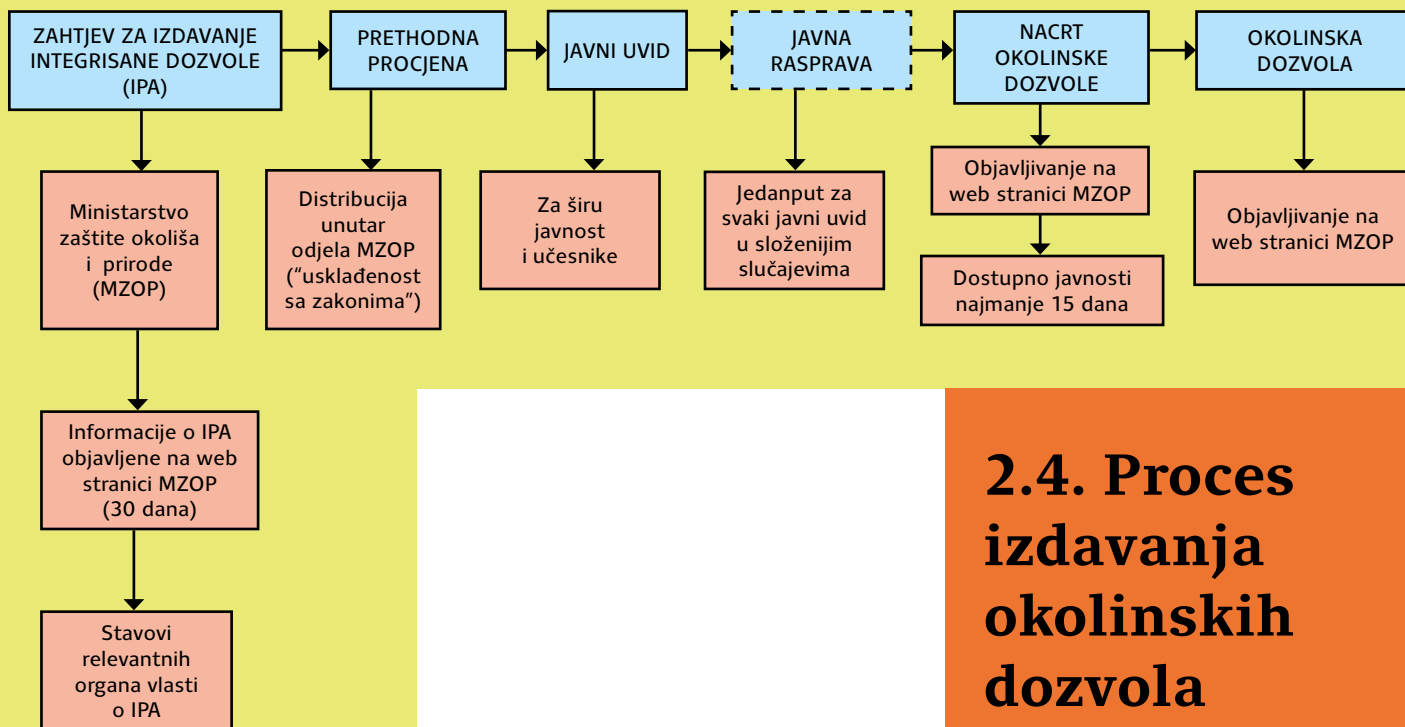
ZAHTJEV ZA IZDAVANJE INTEGRISANE DOZVOLE (IPA)

PRETHODNA PROCJENA

JAVNI UVID

JAVNA RASPRAVA

NACRT OKOLINSKE DOZVOLE

OKOLINSKA DOZVOLA

Ministarstvo zaštite okoliša i prirode (MZOP)

Distribucija unutar odjela MZOP ("usklađenost sa zakonima")

Za širu javnost i učesnike

Jedanput za svaki javni uvid u složenijim slučajevima

Objavljivanje na web stranici MZOP

Dostupno javnosti najmanje 15 dana

Objavljivanje na web stranici MZOP

Informacije o IPA objavljene na web stranici MZOP (30 dana)

Stavovi relevantnih organa vlasti o IPA

2.4. Proces izdavanja okolinskih dozvola